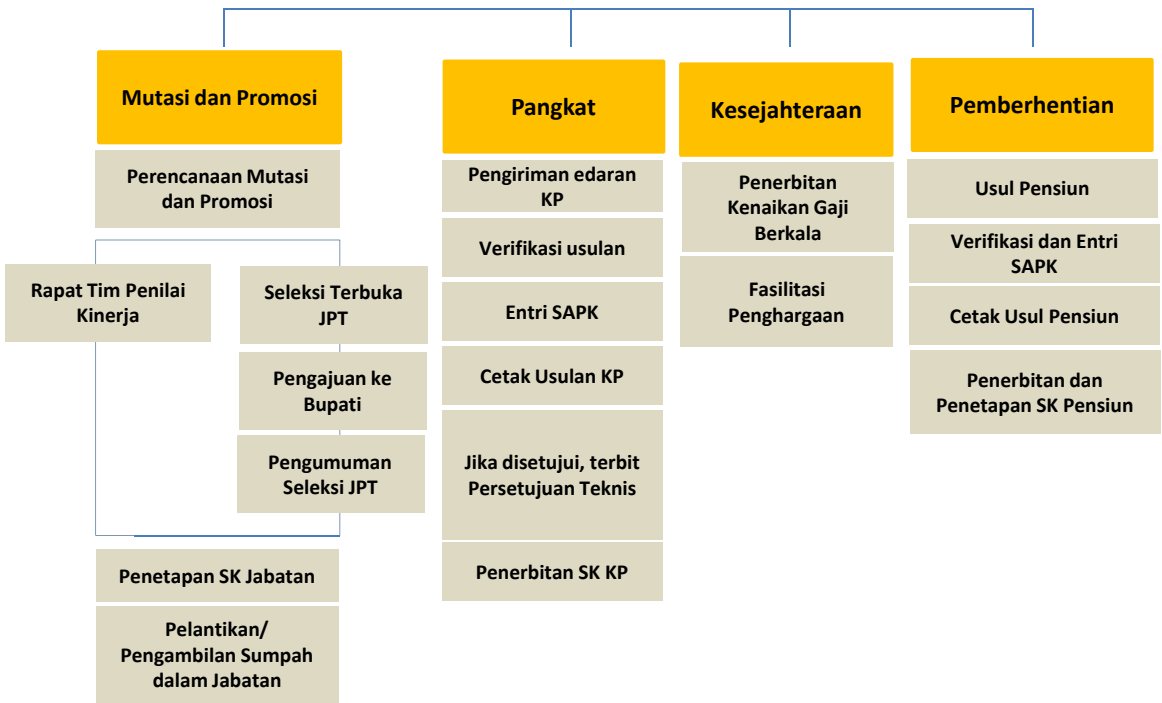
Mutasi dan Promosi

Perencanaan Mutasi dan Promosi

Rapat Tim Penilai Kinerja

Seleksi Terbuka JPT

Pengajuan ke Bupati

Pengumuman Seleksi JPT

Penetapan SK Jabatan

Pelantikan/ Pengambilan Sumpah dalam Jabatan

Pangkat

Pengiriman edaran KP

Verifikasi usulan

Entri SAPK

Cetak Usulan KP

Jika disetujui, terbit Persetujuan Teknis

Penerbitan SK KP

Kesejahteraan

Penerbitan Kenaikan Gaji Berkala

Fasilitasi Penghargaan

Pemberhentian

Usul Pensiun

Verifikasi dan Entri SAPK

Cetak Usul Pensiun

Penerbitan dan Penetapan SK Pensiun